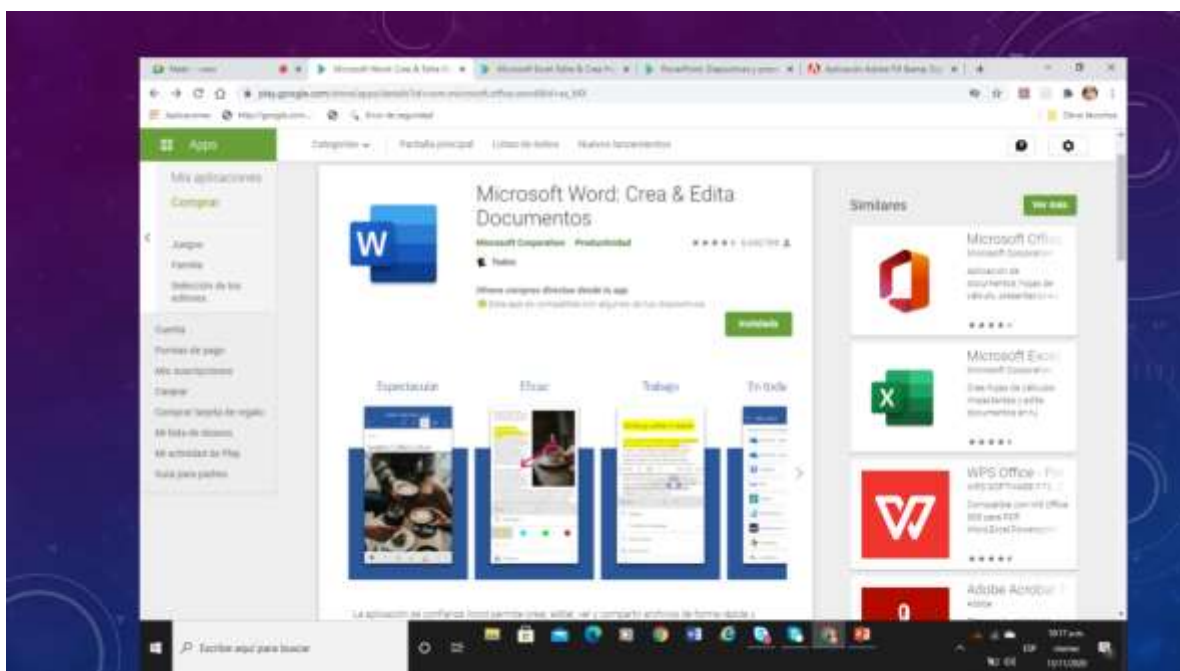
Apps

Mis aplicaciones

Comprar

Juegos

Familia

Selección de los editores

Cuenta

Formas de pago

Mis suscripciones

Canjear

Comprar tarjeta de regalo

Mi lista de deseos

Mi actividad de Play

Guía para padres

Categorías

Pantalla principal

Listas de éxitos

Nuevos lanzamientos

Microsoft Word: Crea & Edita Documentos

Microsoft Corporation   Productividad

Todos

Ofrece compras dentro de la app

Instalada

Espectacular

Eficaz

Trabajo

En todo

Similares

Ver más

Microsoft Offic

Microsoft Exce

WPS Office

Adobe Acrobat

Escribe aquí para buscar